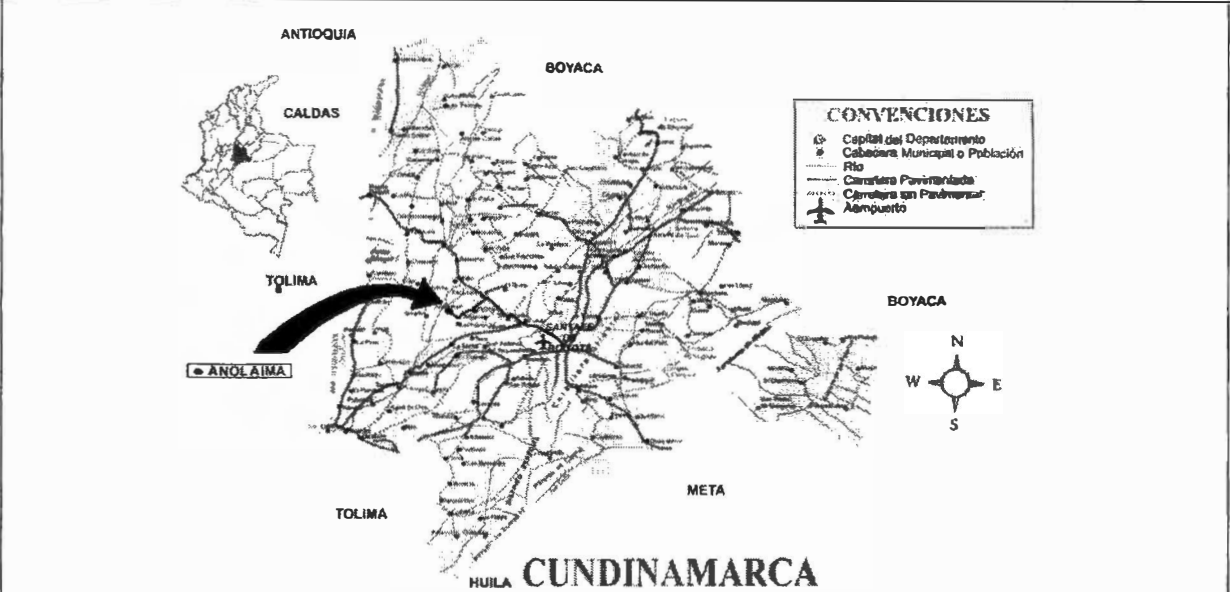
ANTIOQUIA

BOYACA

CALDAS

CONVENCIONES
Capital del Departamento
Cabecera Municipal o Población
Río
Carretera Pavimentada
Carretera sin Pavimentar
Aeropuerto

TOLIMA

BOYACA

ANOLAIMA

CAPITAL
Bogotá

N
W
E
S

META

TOLIMA

HUILA CUNDINAMARCA